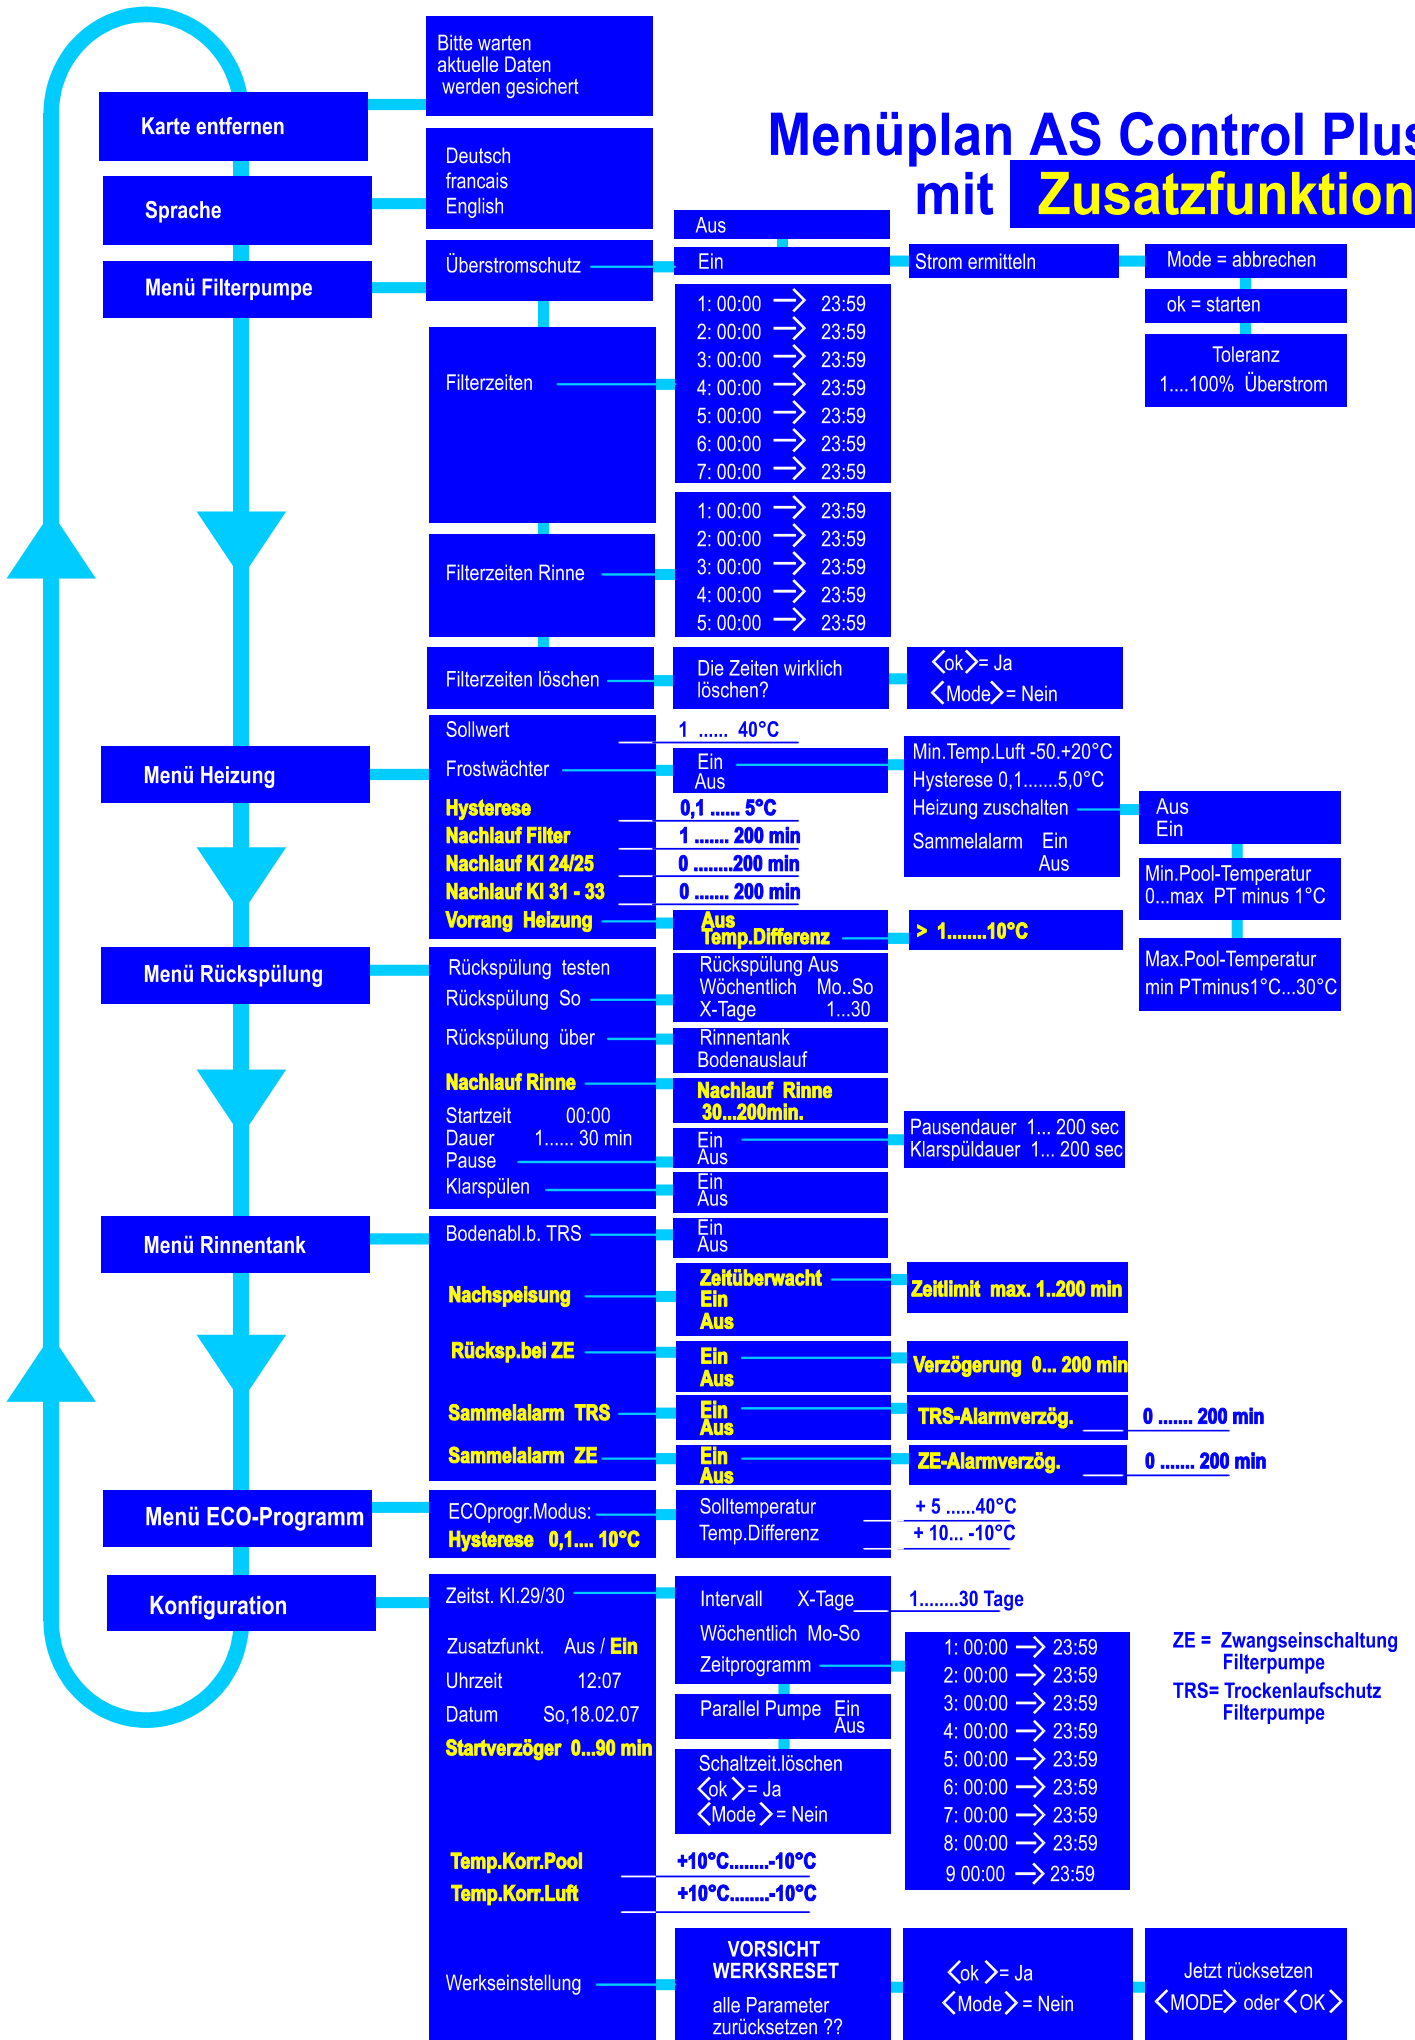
Menüplan AS Control Plus
mit Zusatzfunktion

Bitte warten
aktuelle Daten
werden gesichert

Karte entfernen

Deutsch
francais
English

Sprache

Menü Filterpumpe

Überstromschutz

Aus
Ein

Strom ermitteln

Mode = abbrechen
ok = starten
Toleranz
1....100% Überstrom

Filterzeiten

1: 00:00 → 23:59
2: 00:00 → 23:59
3: 00:00 → 23:59
4: 00:00 → 23:59
5: 00:00 → 23:59
6: 00:00 → 23:59
7: 00:00 → 23:59

Filterzeiten Rinne

1: 00:00 → 23:59
2: 00:00 → 23:59
3: 00:00 → 23:59
4: 00:00 → 23:59
5: 00:00 → 23:59

Filterzeiten löschen

Die Zeiten wirklich löschen?

<ok>= Ja
<Mode>= Nein

Menü Heizung

Sollwert 1 ...... 40°C
Frostwächter

Ein
Aus

Min.Temp.Luft -50.+20°C
Hysterese 0,1.......5,0°C
Heizung zuschalten
Sammelalarm Ein
Aus

Aus
Ein

Min.Pool-Temperatur
0...max PT minus 1°C

Max.Pool-Temperatur
min PTminus1°C...30°C

Hysterese 0,1 ...... 5°C
Nachlauf Filter 1 ....... 200 min
Nachlauf Kl 24/25 0 ........200 min
Nachlauf Kl 31 - 33 0 ....... 200 min
Vorrang Heizung

Aus
Temp.Differenz

> 1........10°C

Menü Rückspülung

Rückspülung testen
Rückspülung So
Rückspülung über

Rückspülung Aus
Wöchentlich Mo..So
X-Tage 1...30

Rinnentank
Bodenauslauf

Nachlauf Rinne

Nachlauf Rinne
30...200min.

Startzeit 00:00
Dauer 1...... 30 min
Pause
Klarspülen

Ein
Aus

Pausendauer 1... 200 sec
Klarspüldauer 1... 200 sec

Ein
Aus

Menü Rinnentank

Bodenabl.b. TRS

Ein
Aus

Nachspeisung

Zeitüberwacht
Ein
Aus

Zeitlimit max. 1..200 min

Rücksp.bei ZE

Ein
Aus

Verzögerung 0... 200 min

Sammelalarm TRS

Ein
Aus

TRS-Alarmverzög. 0 ....... 200 min

Sammelalarm ZE

Ein
Aus

ZE-Alarmverzög. 0 ....... 200 min

Menü ECO-Programm

ECOprogr.Modus:
Hysterese 0,1.... 10°C

Solltemperatur + 5 ......40°C
Temp.Differenz + 10... -10°C

Konfiguration

Zeitst. Kl.29/30
Zusatzfunkt. Aus / Ein
Uhrzeit 12:07
Datum So,18.02.07
Startverzöger 0...90 min

Intervall X-Tage 1........30 Tage
Wöchentlich Mo-So
Zeitprogramm

1: 00:00 → 23:59
2: 00:00 → 23:59
3: 00:00 → 23:59
4: 00:00 → 23:59
5: 00:00 → 23:59
6: 00:00 → 23:59
7: 00:00 → 23:59
8: 00:00 → 23:59
9 00:00 → 23:59

Parallel Pumpe Ein
Aus

Schaltzeit.löschen
<ok>= Ja
<Mode>= Nein

ZE = Zwangseinschaltung Filterpumpe
TRS= Trockenlaufschutz Filterpumpe

Temp.Korr.Pool +10°C........-10°C
Temp.Korr.Luft +10°C........-10°C

Werkseinstellung

VORSICHT
WERKSRESET
alle Parameter
zurücksetzen ??

<ok>= Ja
<Mode>= Nein

Jetzt rücksetzen
<MODE> oder <OK>